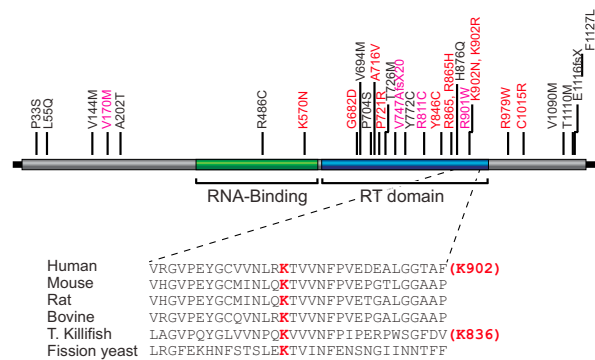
P33S
L55Q
V144M
V170M
A202T
R486C
K570N
G682D
V694M
P704S
P721R
A716V
T726M
V747AfsX20
V772C
R811C
Y846C
R865C
R865H
R901W
H876Q
K902N, K902R
R979W
C1015R
V1090M
T1110M
E1116fsX
F1127L

RNA-Binding
RT domain

Human VRGVPEYGCVVNLRKTVVNFPVEDEALGGTAF(K902)
Mouse VHGVPEYGCMINLQKTVVNFPVEPGTLGGAAP
Rat VHGVPEYGCMINLQKTVVNFPVETGALGGAAP
Bovine VHGVPEYGCQVNLRKTVVNFPVEPGALGGAAP
T. Killifish LAGVPQYGLVVNPQKVVVNFPIPERPWSGFDV(K836)
Fission yeast LRGFEKHNFSTSLEKTVINFENSNGIINNTFF